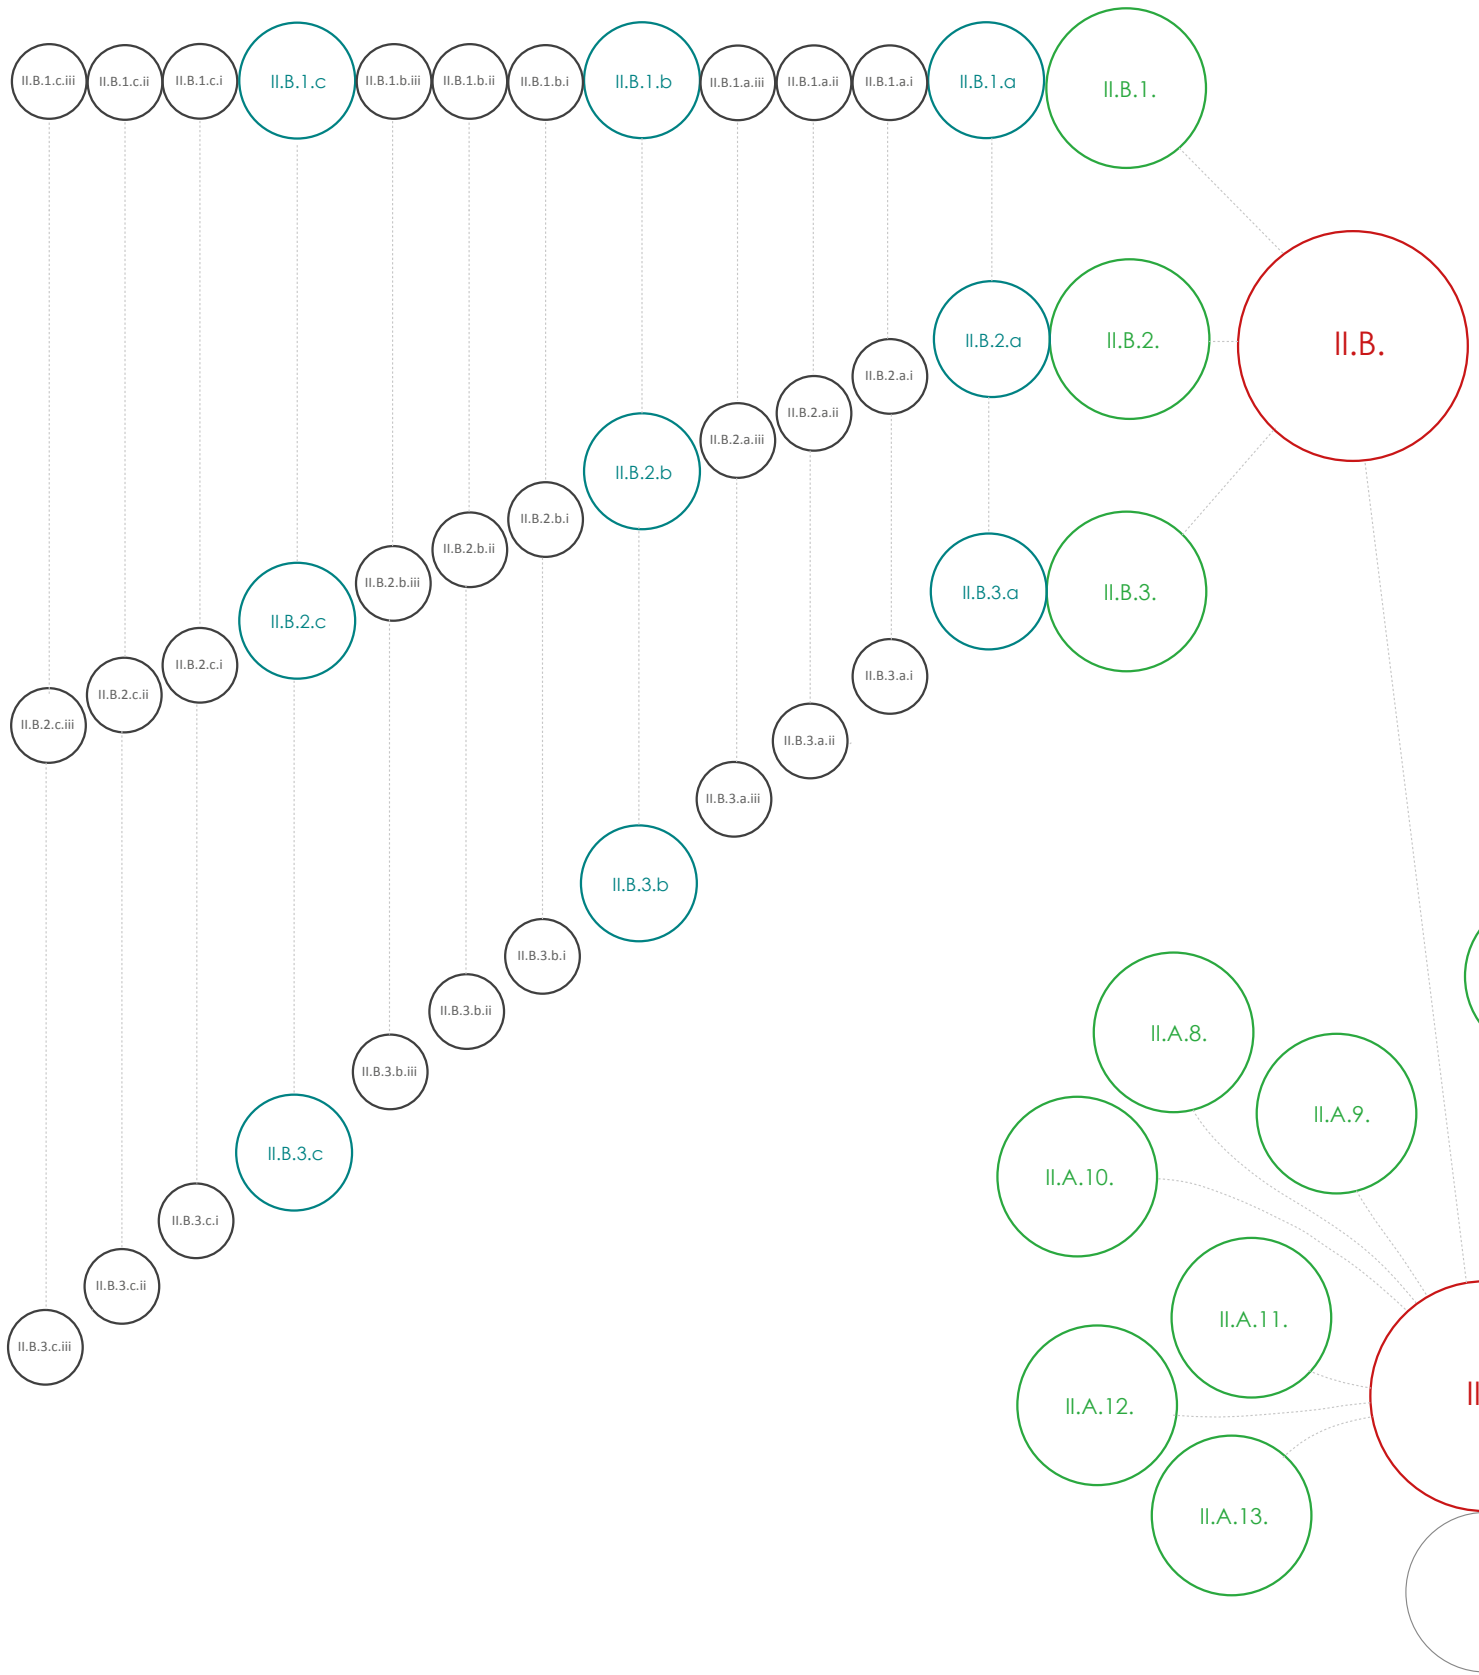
II.B.1.c.iii II.B.1.c.ii II.B.1.c.i II.B.1.c II.B.1.b.iii II.B.1.b.ii II.B.1.b.i II.B.1.b II.B.1.a.iii II.B.1.a.ii II.B.1.a.i II.B.1.a II.B.1.

II.B.2.a II.B.2. II.B.

II.B.2.a.i II.B.2.a.ii II.B.2.a.iii II.B.2.b II.B.2.b.i II.B.2.b.ii II.B.2.b.iii II.B.2.c II.B.2.c.i II.B.2.c.ii II.B.2.c.iii

II.B.3.a II.B.3.

II.B.3.a.i II.B.3.a.ii II.B.3.a.iii II.B.3.b II.B.3.b.i II.B.3.b.ii II.B.3.b.iii II.B.3.c II.B.3.c.i II.B.3.c.ii II.B.3.c.iii

II.A.8. II.A.9. II.A.10. II.A.11. II.A.12. II.A.13.

II